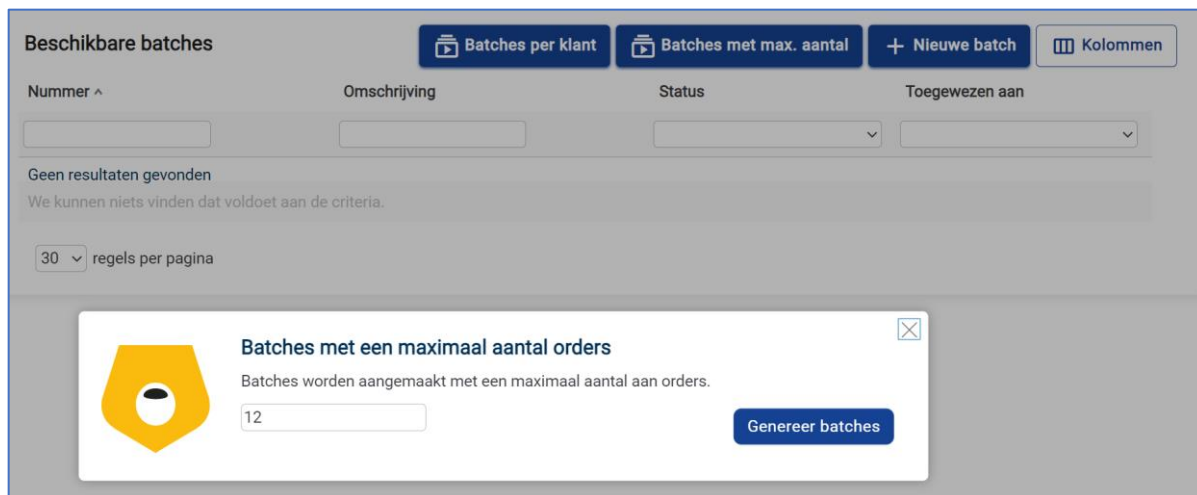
Beschikbare batches

Batches per klant

Batches met max. aantal

+ Nieuwe batch

Kolommen

| Nummer ^ | Omschrijving | Status | Toegewezen aan |
|---|---|---|---|

Geen resultaten gevonden

We kunnen niets vinden dat voldoet aan de criteria.

30 regels per pagina

Batches met een maximaal aantal orders

Batches worden aangemaakt met een maximaal aantal aan orders.

12

Genereer batches